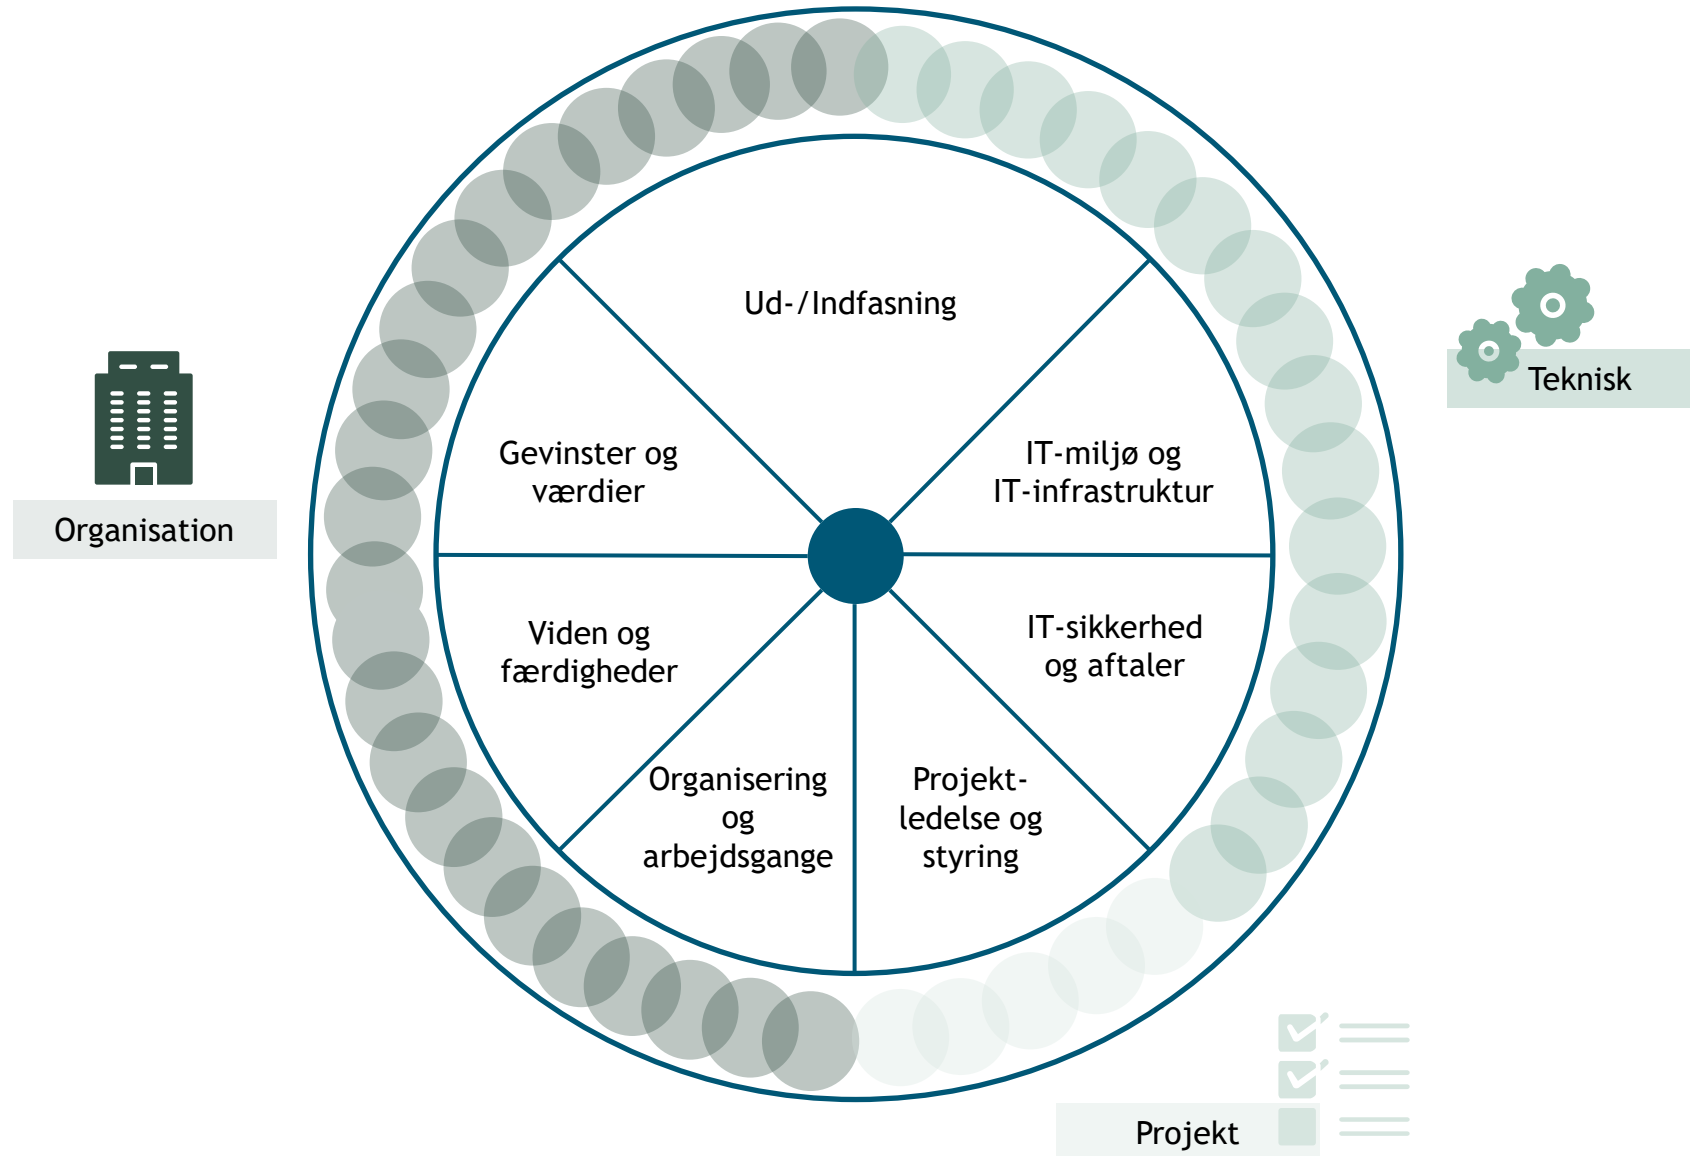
Ud-/Indfasning

Gevinster og værdier

IT-miljø og IT-infrastruktur

Viden og færdigheder

IT-sikkerhed og aftaler

Organisering og arbejdsgange

Projektledelse og styring

Organisation

Teknisk

Projekt